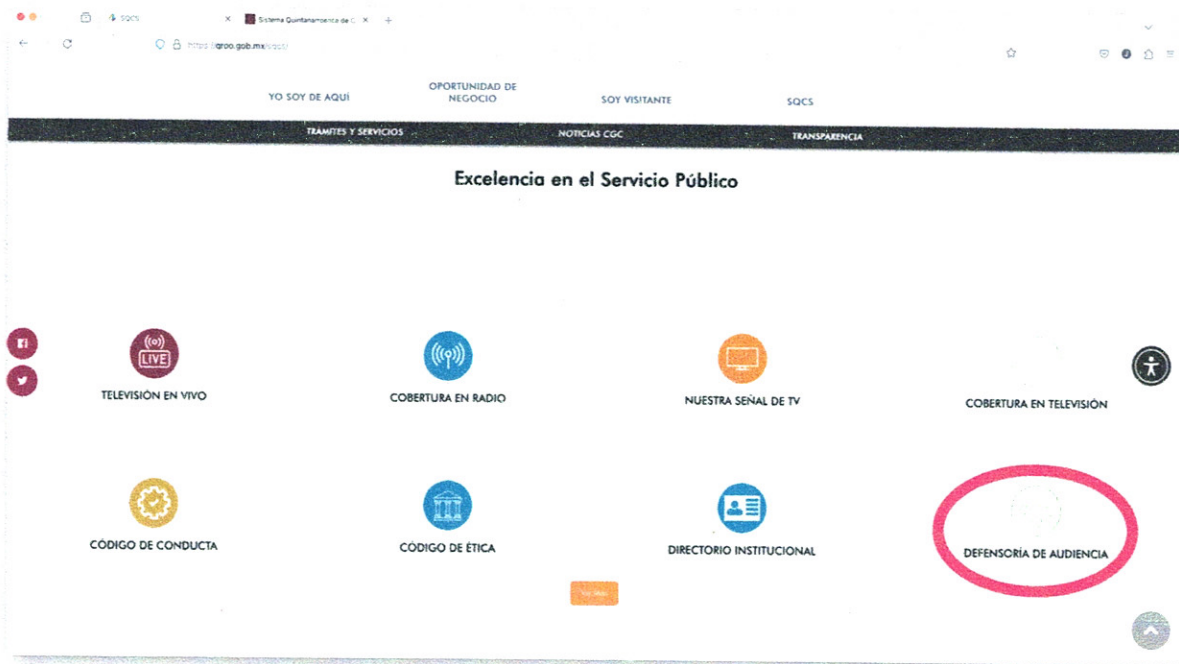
SQCS
Sistema Quintanarroense de C
https://qroo.gob.mx/sqcs/

YO SOY DE AQUÍ
OPORTUNIDAD DE NEGOCIO
SOY VISITANTE
SQCS

TRAMITES Y SERVICIOS
NOTICIAS CGC
TRANSPARENCIA

Excelencia en el Servicio Público

LIVE
TELEVISIÓN EN VIVO
COBERTURA EN RADIO
NUESTRA SEÑAL DE TV
COBERTURA EN TELEVISIÓN

CÓDIGO DE CONDUCTA
CÓDIGO DE ÉTICA
DIRECTORIO INSTITUCIONAL
DEFENSORÍA DE AUDIENCIA

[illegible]